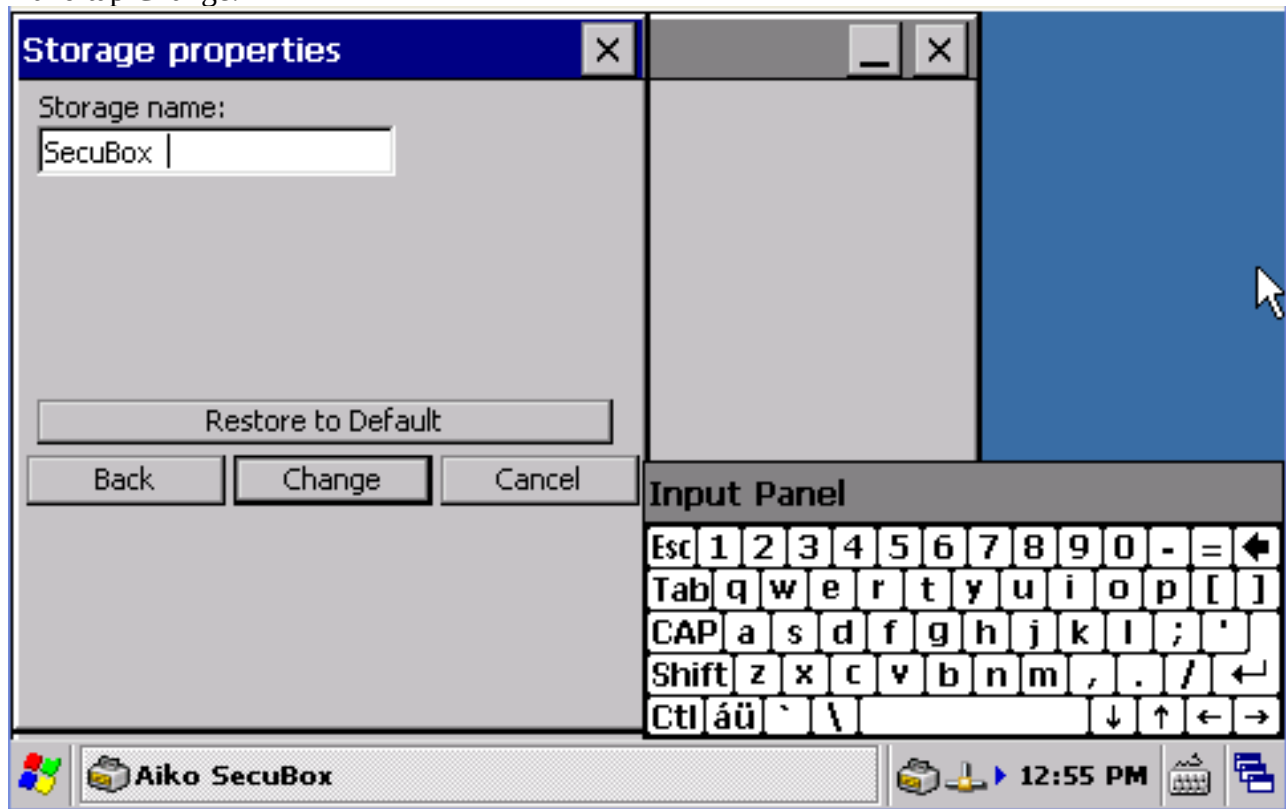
Storage properties

Storage name:

SecuBox

Restore to Default

Back Change Cancel

Input Panel

Esc 1 2 3 4 5 6 7 8 9 0 - =
Tab q w e r t y u i o p [ ]
CAP a s d f g h j k l ; '
Shift z x c v b n m , . /
Ctl áü ` \ ↓ ↑ ← →

Aiko SecuBox

12:55 PM